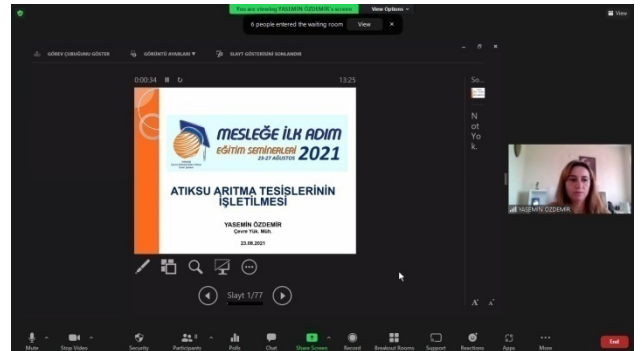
You are viewing YASEMİN ÖZDEMİR's screen View Options

6 people entered the waiting room View ×

View

GÖREV ÇUBUĞUNU GÖSTER GÖRÜNTÜ AYARLARI SLAYT GÖSTERİSİNİ SONLANDIR

0:00:34 13:25

MESLEĞE İLK ADIM

EĞİTİM SEMİNERLERİ 23-27 AĞUSTOS 2021

ATIKSU ARITMA TESİSLERİNİN İŞLETİLMESİ

YASEMİN ÖZDEMİR
Çevre Yük. Müh.
23.08.2021

Slayt 1/77

So...

N
ot
Yo
k.

YASEMİN ÖZDEMİR

Mute Stop Video Security Participants Polls Chat Share Screen Record Breakout Rooms Support Reactions Apps More End